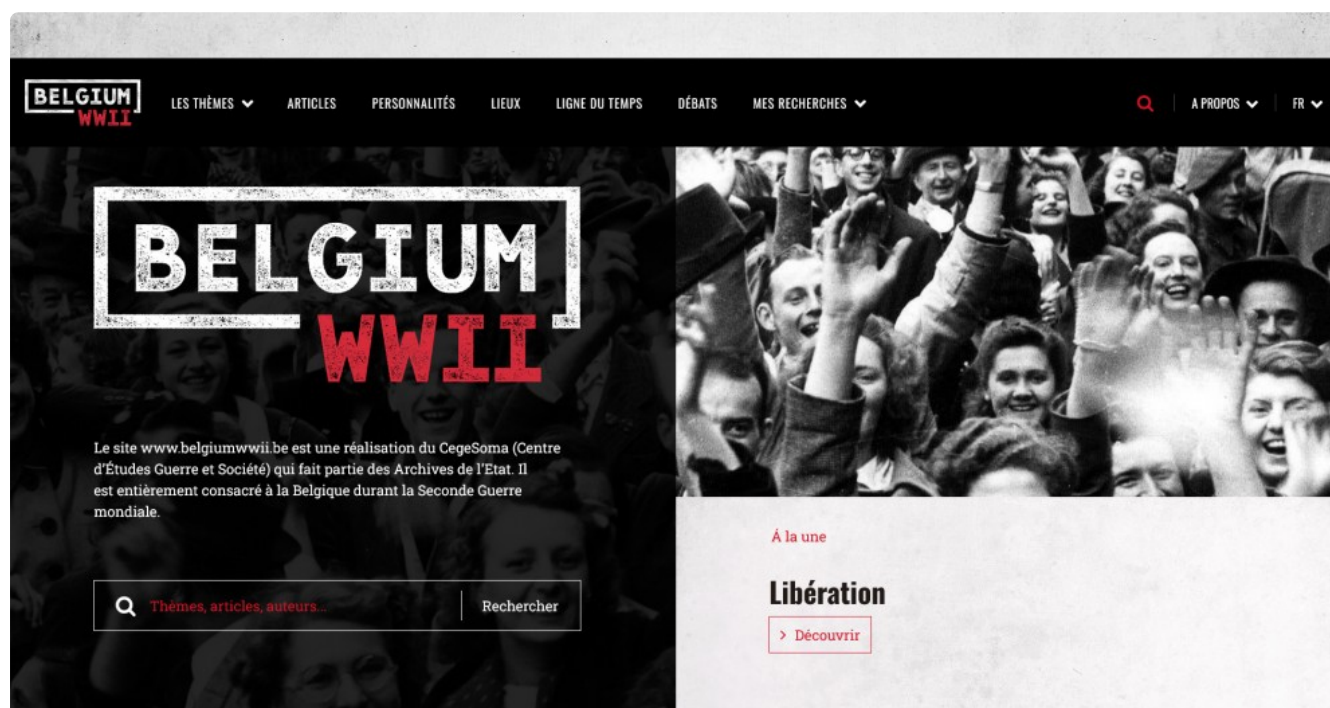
BELGIUM WWII

LES THÈMES ARTICLES PERSONNALITÉS LIEUX LIGNE DU TEMPS DÉBATS MES RECHERCHES

A PROPOS FR

BELGIUM WWII

Le site www.belgiumwwii.be est une réalisation du CegeSoma (Centre d'Études Guerre et Société) qui fait partie des Archives de l'Etat. Il est entièrement consacré à la Belgique durant la Seconde Guerre mondiale.

Thèmes, articles, auteurs...

Rechercher

Á la une

Libération

› Découvrir